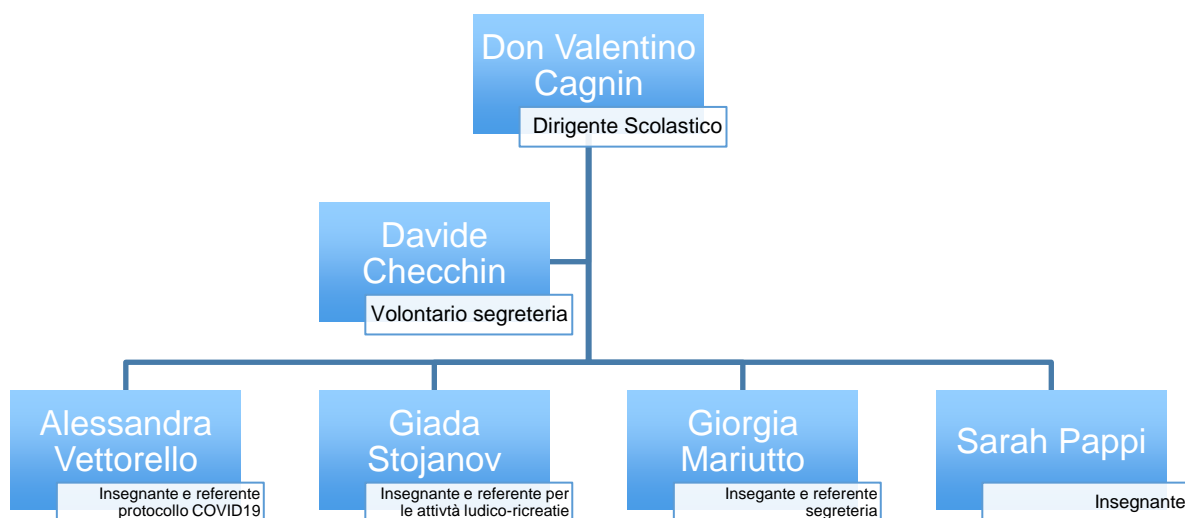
Don Valentino Cagnin
Dirigente Scolastico

Davide Checchin
Volontario segreteria

Alessandra Vettorello
Insegnante e referente protocollo COVID19

Giada Stojanov
Insegnante e referente per le attivtà ludico-ricreatie

Giorgia Mariutto
Insegante e referente segreteria

Sarah Pappi
Insegnante